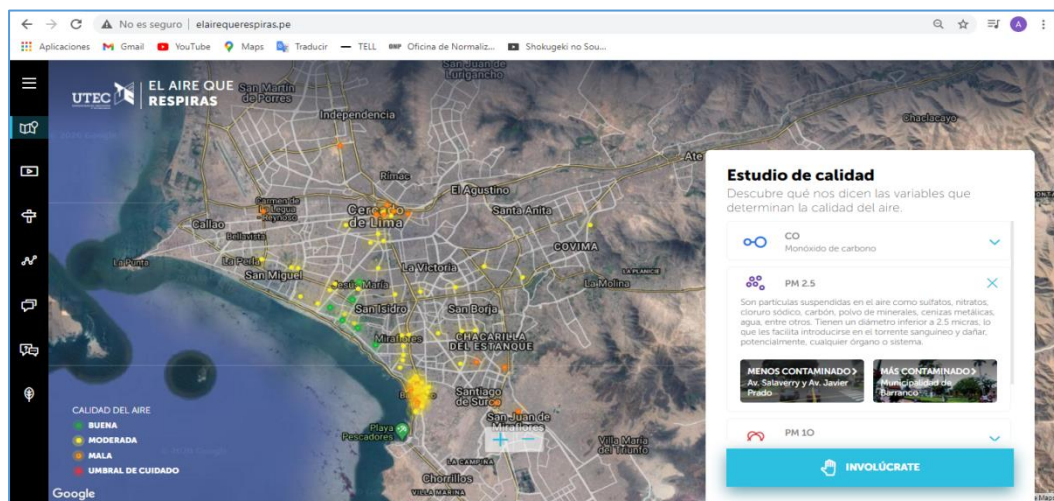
No es seguro | elairequerespiras.pe

Aplicaciones Gmail YouTube Maps Traducir TELL Oficina de Normaliz... Shokugeki no Sou...

UTEC EL AIRE QUE RESPIRAS

San Juan de Lurigancho
San Martín de Porres
Independencia
Chaclacayo
Ate
Rímac
El Agustino
Carmen de la Legua Reynoso
Callao
Cercado de Lima
Santa Anita
Bellavista
COVIMA
La Punta
La Perla
San Miguel
La Victoria
LA PLANICIE
La Molina
Jesús María
San Isidro
San Borja
Miraflores
CHACARILLA DEL ESTANQUE
Santiago de Surco
Barranco
San Juan de Miraflores
Playa Pescadores
Villa María del Triunfo
LA CAMPIÑA
Chorrillos
VILLA MARINA

CALIDAD DEL AIRE
BUENA
MODERADA
MALA
UMBRAL DE CUIDADO

Google

Estudio de calidad
Descubre qué nos dicen las variables que determinan la calidad del aire.

CO
Monóxido de carbono

PM 2.5
Son partículas suspendidas en el aire como sulfatos, nitratos, cloruro sódico, carbón, polvo de minerales, cenizas metálicas, agua, entre otros. Tienen un diámetro inferior a 2.5 micras, lo que les facilita introducirse en el torrente sanguíneo y dañar, potencialmente, cualquier órgano o sistema.

MENOS CONTAMINADO
Av. Salaverry y Av. Javier Prado

MÁS CONTAMINADO
Municipalidad de Barranco

PM 10

INVOLÚCRATE